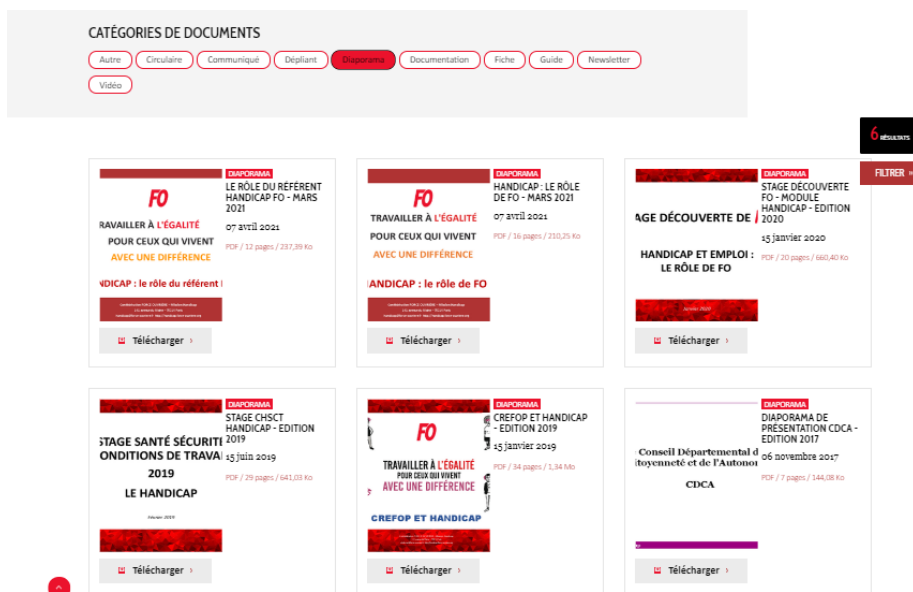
CATÉGORIES DE DOCUMENTS

Autre | Circulaire | Communiqué | Dépliant | Diaporama | Documentation | Fiche | Guide | Newsletter | Vidéo

6 RÉSULTATS

FILTRER

FO
TRAVAILLER À L'ÉGALITÉ POUR CEUX QUI VIVENT AVEC UNE DIFFÉRENCE
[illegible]DICAP : le rôle du référent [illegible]

DIAPORAMA
LE RÔLE DU RÉFÉRENT HANDICAP FO - MARS 2021
07 avril 2021
PDF / 12 pages / 237,39 Ko

Télécharger

FO
TRAVAILLER À L'ÉGALITÉ POUR CEUX QUI VIVENT AVEC UNE DIFFÉRENCE
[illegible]DICAP : le rôle de FO

DIAPORAMA
HANDICAP : LE RÔLE DE FO - MARS 2021
07 avril 2021
PDF / 16 pages / 210,25 Ko

Télécharger

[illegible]AGE DÉCOUVERTE DE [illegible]
HANDICAP ET EMPLOI : LE RÔLE DE FO

DIAPORAMA
STAGE DÉCOUVERTE FO - MODULE HANDICAP - EDITION 2020
15 janvier 2020
PDF / 20 pages / 660,40 Ko

Télécharger

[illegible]STAGE SANTÉ SÉCURIT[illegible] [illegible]ONDITIONS DE TRAVA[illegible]
2019
LE HANDICAP

DIAPORAMA
STAGE CHSCT HANDICAP - EDITION 2019
15 juin 2019
PDF / 29 pages / 641,03 Ko

Télécharger

FO
TRAVAILLER À L'ÉGALITÉ POUR CEUX QUI VIVENT AVEC UNE DIFFÉRENCE
CREFOP ET HANDICAP

DIAPORAMA
CREFOP ET HANDICAP - EDITION 2019
15 janvier 2019
PDF / 34 pages / 1,34 Mo

Télécharger

Conseil Départemental d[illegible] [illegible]itoyenneté et de l'Autono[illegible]
CDCA

DIAPORAMA
DIAPORAMA DE PRÉSENTATION CDCA - EDITION 2017
06 novembre 2017
PDF / 7 pages / 144,08 Ko

Télécharger